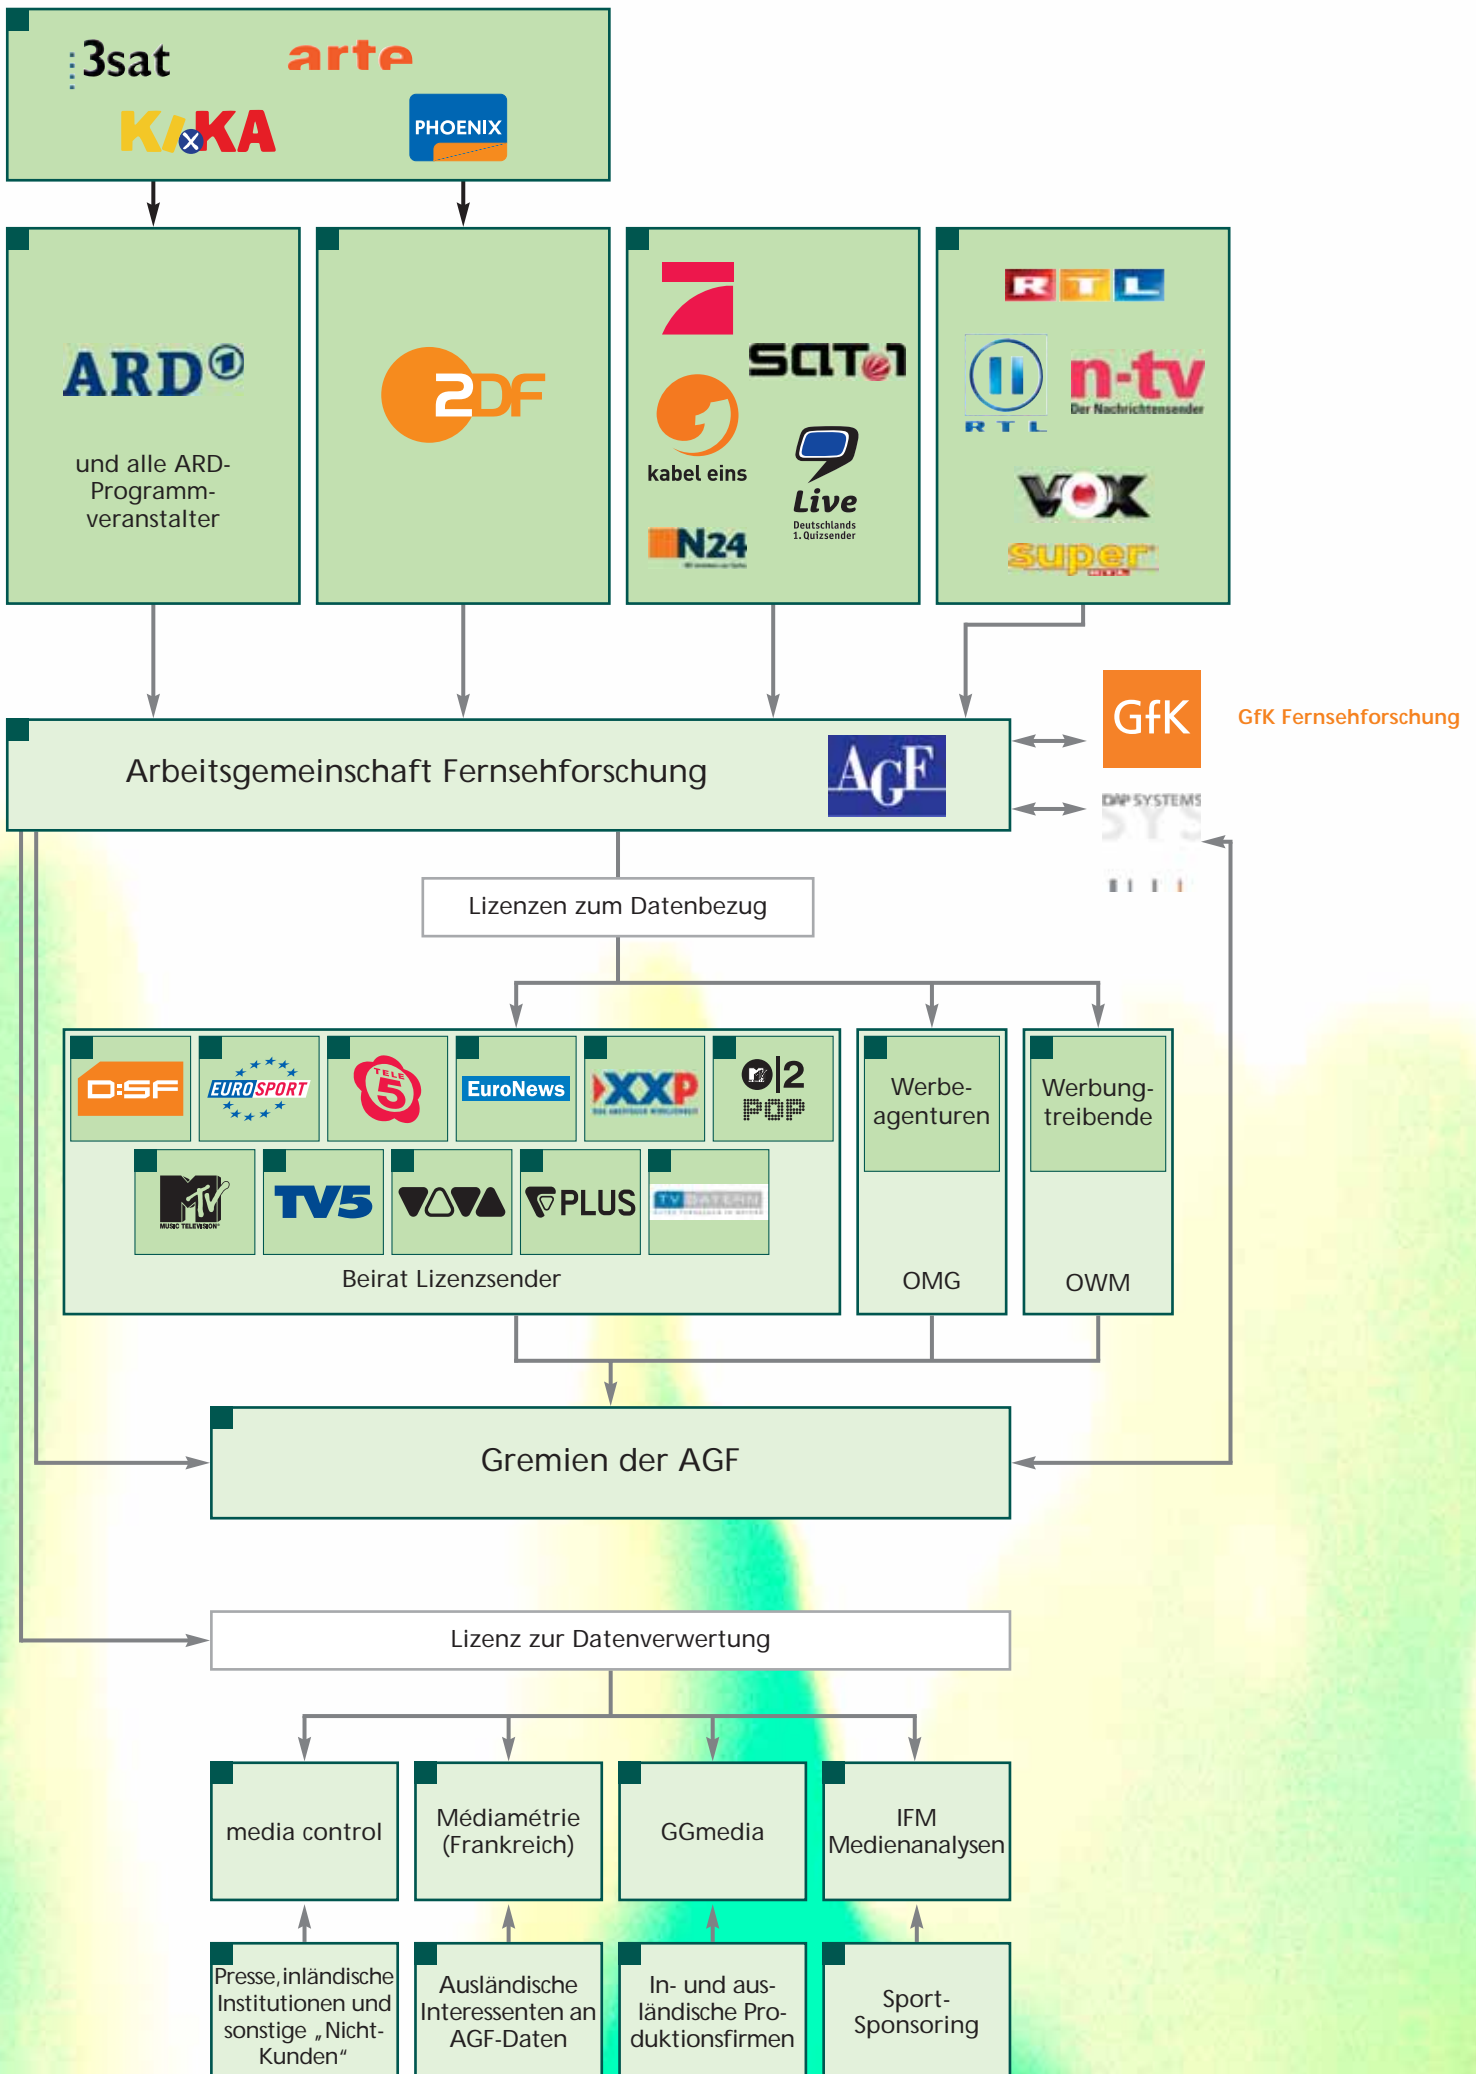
3sat arte
KiKA PHOENIX

ARD①

und alle ARD-Programmveranstalter

ZDF

SAT.1
kabel eins
N24
Live
Deutschlands 1. Quizsender

RTL
RTL II
n-tv
Der Nachrichtensender
VOX
super RTL

Arbeitsgemeinschaft Fernsehforschung AGF

GfK GfK Fernsehforschung

DAP SYSTEMS

Lizenzen zum Datenbezug

DSF EUROSPORT TELE 5 EuroNews XXP 2 POP
MTV TV5 VIVA PLUS TV DATEN

Beirat Lizenzsender

Werbeagenturen

OMG

Werbungtreibende

OWM

Gremien der AGF

Lizenz zur Datenverwertung

media control

Médiamétrie (Frankreich)

GGmedia

IFM Medienanalysen

Presse, inländische Institutionen und sonstige „Nicht-Kunden“

Ausländische Interessenten an AGF-Daten

In- und ausländische Produktionsfirmen

Sport-Sponsoring